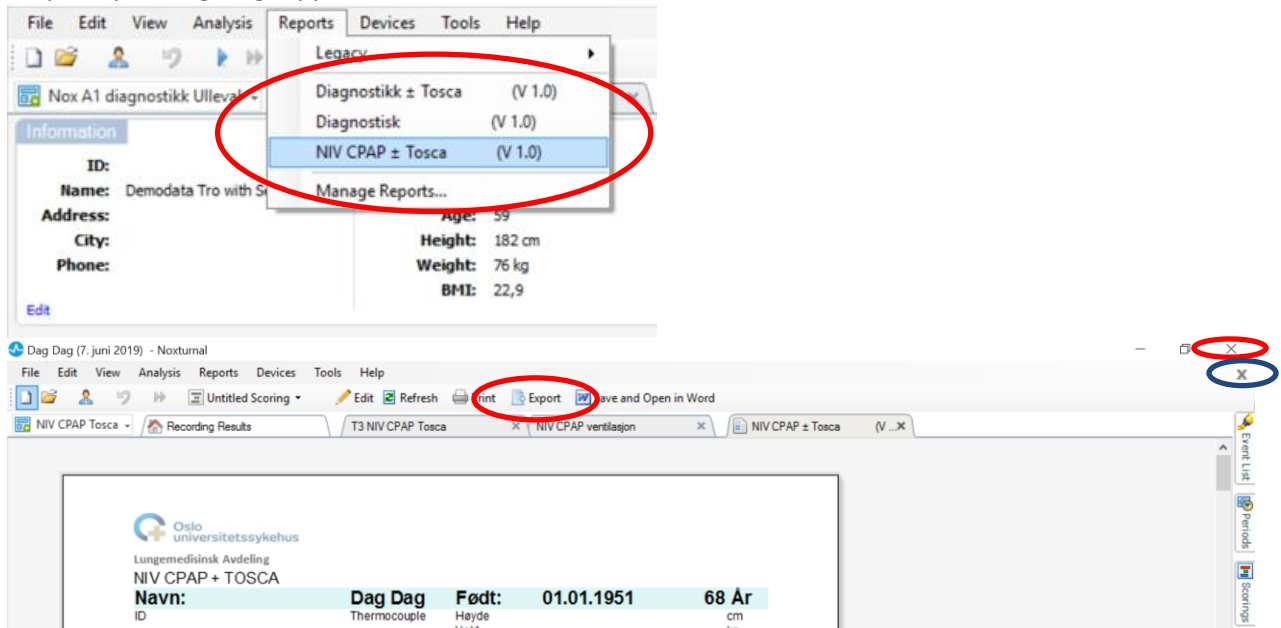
File Edit View Analysis Reports Devices Tools Help

Legacy
Diagnostikk ± Tosca (V 1.0)
Diagnostisk (V 1.0)
NIV CPAP ± Tosca (V 1.0)
Manage Reports...

Nox A1 diagnostikk Ulleval

Information
ID:
Name: Demodata Tro with Sc
Address:
City:
Phone:
Edit

Age: 59
Height: 182 cm
Weight: 76 kg
BMI: 22,9

Dag Dag (7. juni 2019) - Noxturnal

File Edit View Analysis Reports Devices Tools Help

Untitled Scoring Edit Refresh Print Export Save and Open in Word

NIV CPAP Tosca Recording Results T3 NIV CPAP Tosca NIV CPAP ventilasjon NIV CPAP ± Tosca (V ...

Event List Periods Scorings

Oslo universitetssykehus
Lungemedisinsk Avdeling
NIV CPAP + TOSCA

| Navn: | Dag Dag | Født: | 01.01.1951 | 68 År |
|---|---|---|---|---|
| ID | Thermocouple | Høyde | | cm |